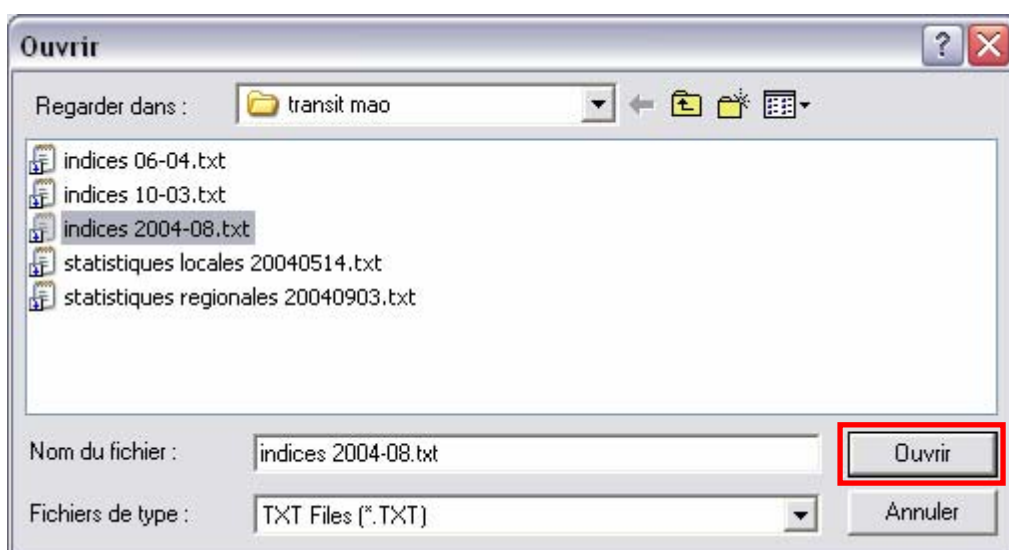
Ouvrir

Regarder dans : transit mao

indices 06-04.txt
indices 10-03.txt
indices 2004-08.txt
statistiques locales 20040514.txt
statistiques regionales 20040903.txt

Nom du fichier : indices 2004-08.txt
Ouvrir

Fichiers de type : TXT Files (*.TXT)
Annuler